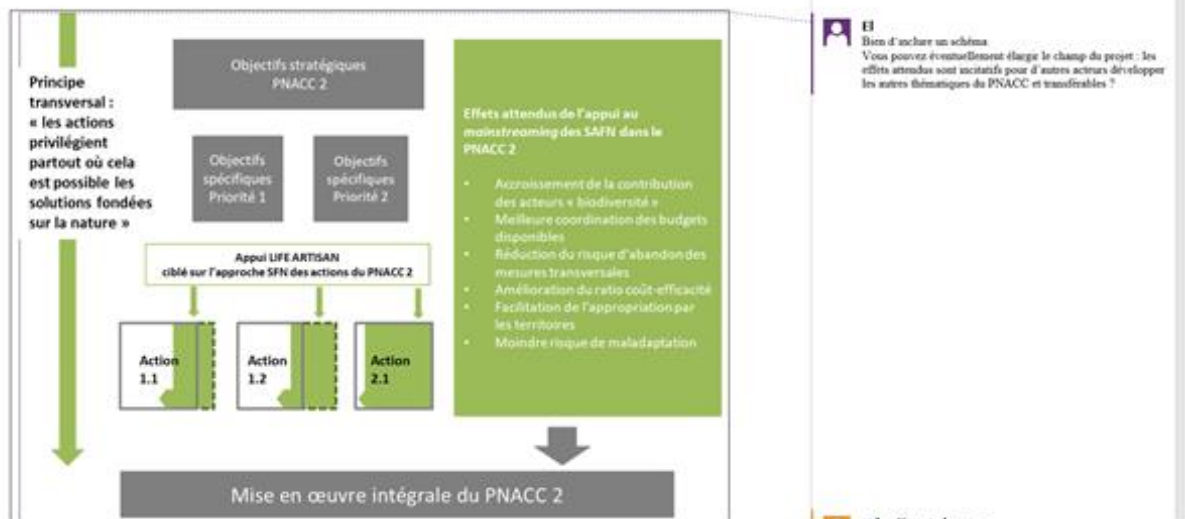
Principe transversal : « les actions privilégient partout où cela est possible les solutions fondées sur la nature »

Objectifs stratégiques PNACC 2

Objectifs spécifiques Priorité 1

Objectifs spécifiques Priorité 2

Appui LIFE ARTISAN
ciblé sur l'approche SFN des actions du PNACC 2

Action 1.1

Action 1.2

Action 2.1

Effets attendus de l'appui au mainstreaming des SAFN dans le PNACC 2

- Accroissement de la contribution des acteurs « biodiversité »
- Meilleure coordination des budgets disponibles
- Réduction du risque d'abandon des mesures transversales
- Amélioration du ratio coût-efficacité
- Facilitation de l'appropriation par les territoires
- Moindre risque de maladaptation

Mise en œuvre intégrale du PNACC 2

El
Bien d'inclure un schéma.
Vous pouvez éventuellement élargir le champ du projet : les effets attendus sont incitatifs pour d'autres acteurs développer les autres thématiques du PNACC et transférables ?

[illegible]